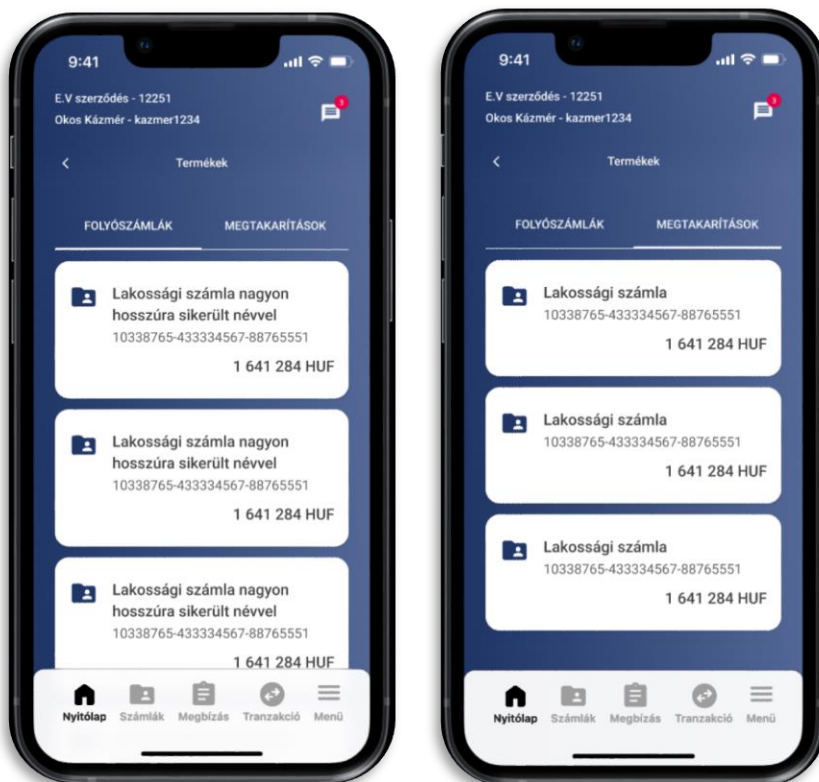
9:41

E.V szerződés - 12251
Okos Kázmér - kazmer1234

3

Termékek

FOLYÓSZÁMLÁK

MEGTAKARÍTÁSOK

Lakossági számla nagyon hosszúra sikerült névvel
10338765-433334567-88765551
1 641 284 HUF

Lakossági számla nagyon hosszúra sikerült névvel
10338765-433334567-88765551
1 641 284 HUF

Lakossági számla nagyon hosszúra sikerült névvel
10338765-433334567-88765551
1 641 284 HUF

Nyitólap Számlák Megbízás Tranzakció Menü

9:41

E.V szerződés - 12251
Okos Kázmér - kazmer1234

3

Termékek

FOLYÓSZÁMLÁK

MEGTAKARÍTÁSOK

Lakossági számla
10338765-433334567-88765551
1 641 284 HUF

Lakossági számla
10338765-433334567-88765551
1 641 284 HUF

Lakossági számla
10338765-433334567-88765551
1 641 284 HUF

Nyitólap Számlák Megbízás Tranzakció Menü